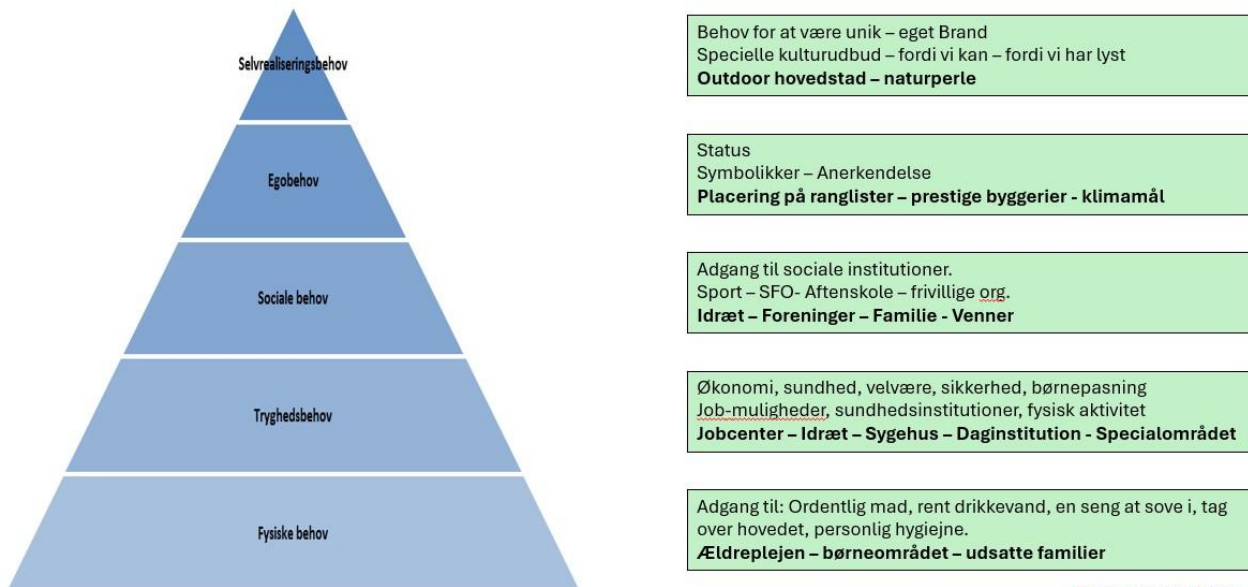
Selvrealiseringsbehov

Egobehov

Sociale behov

Tryghedsbehov

Fysiske behov

Behov for at være unik – eget Brand
Specielle kulturudbud – fordi vi kan – fordi vi har lyst
**Outdoor hovedstad – naturperle**

Status
Symbolikker – Anerkendelse
**Placering på ranglister – prestige byggerier - klimamål**

Adgang til sociale institutioner.
Sport – SFO- Aftenskole – frivillige org.
**Idræt – Foreninger – Familie - Venner**

Økonomi, sundhed, velvære, sikkerhed, børnepasning
Job-muligheder, sundhedsinstitutioner, fysisk aktivitet
**Jobcenter – Idræt – Sygehus – Daginstitution - Specialområdet**

Adgang til: Ordentlig mad, rent drikkevand, en seng at sove i, tag over hovedet, personlig hygiejne.
**Ældreplejen – børneområdet – udsatte familier**